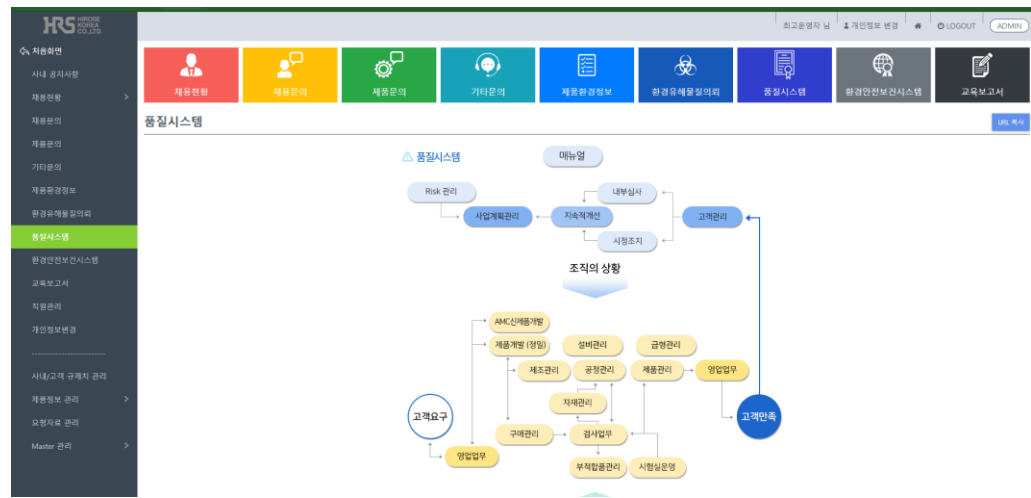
HRS HIROSE KOREA CO.,LTD

처음화면
사내 공지사항
채용현황
채용문의
제품문의
기타문의
제품환경정보
환경유해물질의뢰
품질시스템
환경안전보건시스템
교육보고서
직원관리
개인정보변경
사내/고객 규제치 관리
제품정보 관리
요청자료 관리
Master 관리

최고운영자 님 | 개인정보 변경 | LOGOUT | ADMIN

채용현황 | 채용문의 | 제품문의 | 기타문의 | 제품환경정보 | 환경유해물질의뢰 | 품질시스템 | 환경안전보건시스템 | 교육보고서

품질시스템

URL 복사

품질시스템
매뉴얼

Risk 관리
사업계획관리
내부심사
지속적개선
시정조치
고객관리

조직의 상황

AMC신제품개발
제품개발 (정밀)
설비관리
금형관리
제조관리
공정관리
제품관리
영업업무
자재관리
고객요구
구매관리
검사업무
고객만족
영업업무
부적합품관리
시험실운영